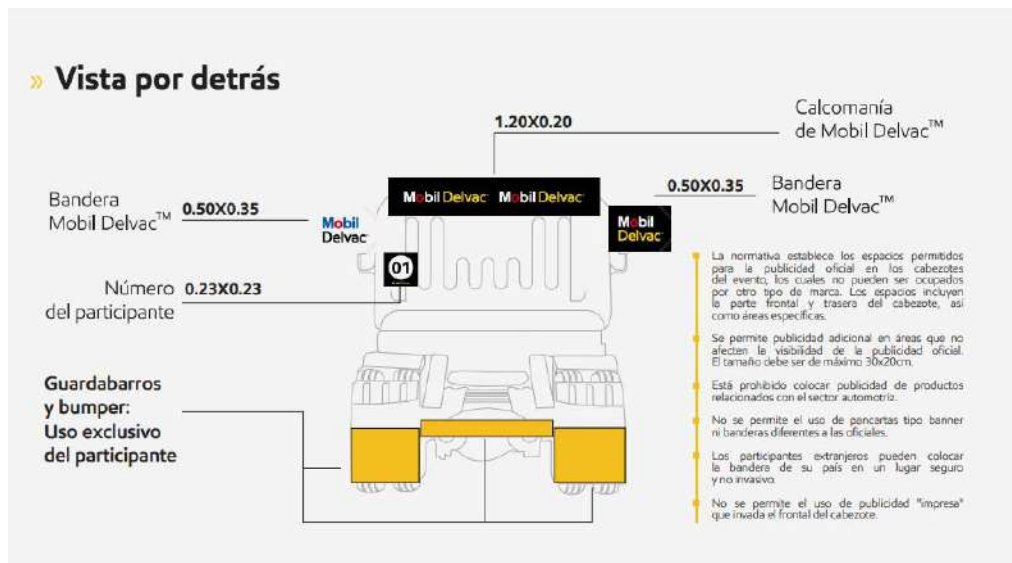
» Vista por detrás

1.20X0.20

Calcomanía de Mobil Delvac™

Bandera Mobil Delvac™

0.50X0.35

Mobil Delvac

Mobil Delvac Mobil Delvac

0.50X0.35

Bandera Mobil Delvac™

Mobil Delvac

01

Número del participante

0.23X0.23

Guardabarros y bumper: Uso exclusivo del participante

La normativa establece los espacios permitidos para la publicidad oficial en los cabezotes del evento, los cuales no pueden ser ocupados por otro tipo de marca. Los espacios incluyen la parte frontal y trasera del cabezote, así como áreas específicas.

Se permite publicidad adicional en áreas que no afecten la visibilidad de la publicidad oficial. El tamaño debe ser de máximo 30x20cm.

Está prohibido colocar publicidad de productos relacionados con el sector automotriz.

No se permite el uso de pancartas tipo banner ni banderas diferentes a las oficiales.

Los participantes extranjeros pueden colocar la bandera de su país en un lugar seguro y no invasivo.

No se permite el uso de publicidad "impresa" que invada el frontal del cabezote.